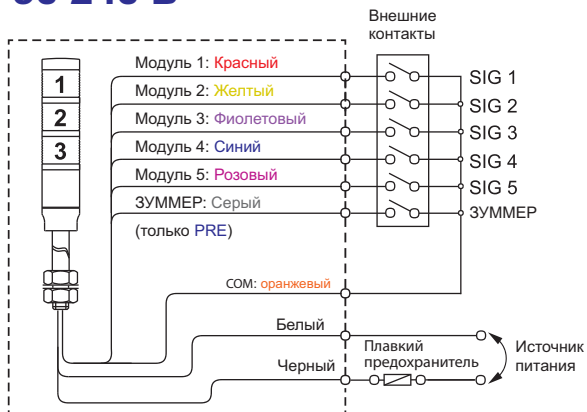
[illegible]

Внешние контакты

1
2
3

Модуль 1: Красный
Модуль 2: Желтый
Модуль 3: Фиолетовый
Модуль 4: Синий
Модуль 5: Розовый
ЗУММЕР: Серый
(только PRE)

SIG 1
SIG 2
SIG 3
SIG 4
SIG 5
ЗУММЕР

COM: оранжевый

Белый
Черный

Плавкий предохранитель

Источник питания